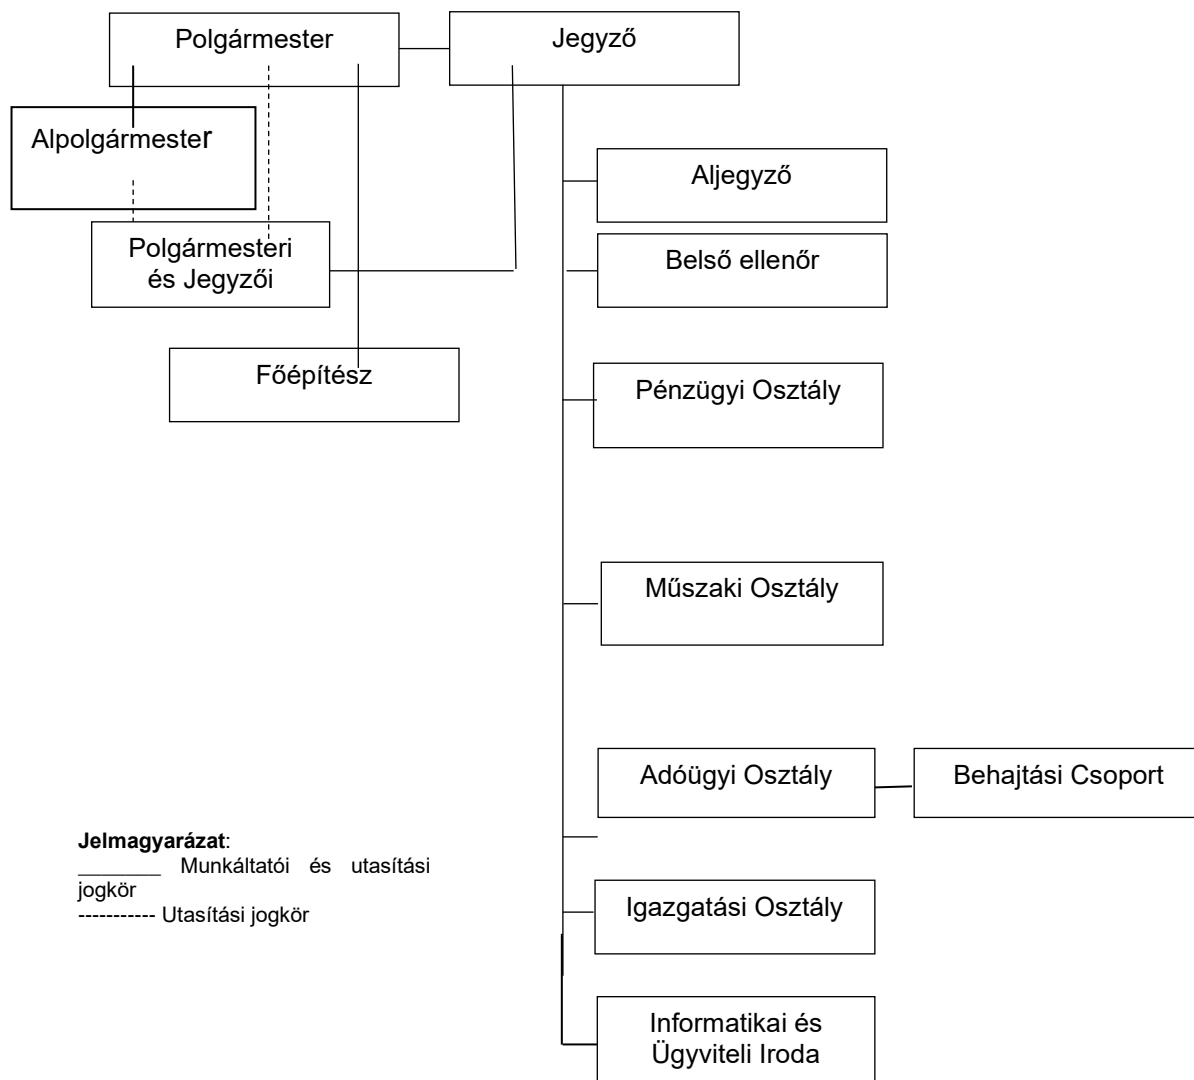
Polgármester

Jegyző

Alpolgármester

Polgármesteri és Jegyzői

Főépítész

Aljegyző

Belső ellenőr

Pénzügyi Osztály

Műszaki Osztály

Adóügyi Osztály

Behajtási Csoport

Igazgatási Osztály

Informatikai és Ügyviteli Iroda

**Jelmagyarázat**:
________ Munkáltatói és utasítási jogkör
----------- Utasítási jogkör